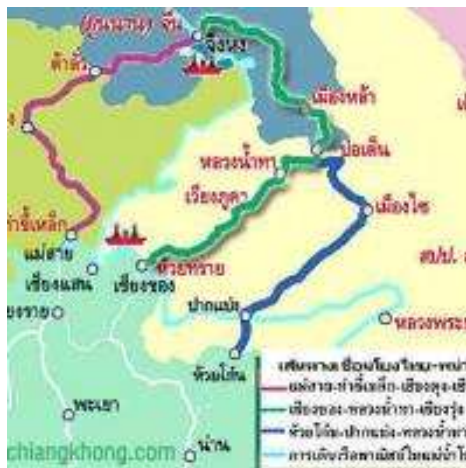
(ยูนนาน) จีน
เชียงรุ้ง
ต้าลั่ว
เมืองหล้า
บ่อเต็น
หลวงน้ำทา
เวียงภูคา
เมืองไซ
ท่าขี้เหล็ก
แม่สาย
เชียงแสน
ห้วยทราย
เชียงของ
สปป.ลาว
ปากแบ่ง
หลวงพระ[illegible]
เชียงราย
ห้วยโก๋น
พะเยา
น่าน
เส้นทาง เชื่อมโยงไทย-ลาว-จีน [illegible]
แม่สาย-ท่าขี้เหล็ก-เชียงตุง-เ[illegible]
เชียงของ-หลวงน้ำทา-เชียงรุ้ง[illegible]
ห้วยโก๋น-ปากแบ่ง-หลวงน้ำทา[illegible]
การเดินเรือพาณิชย์ในแม่น้ำโ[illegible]
chiangkhong.com